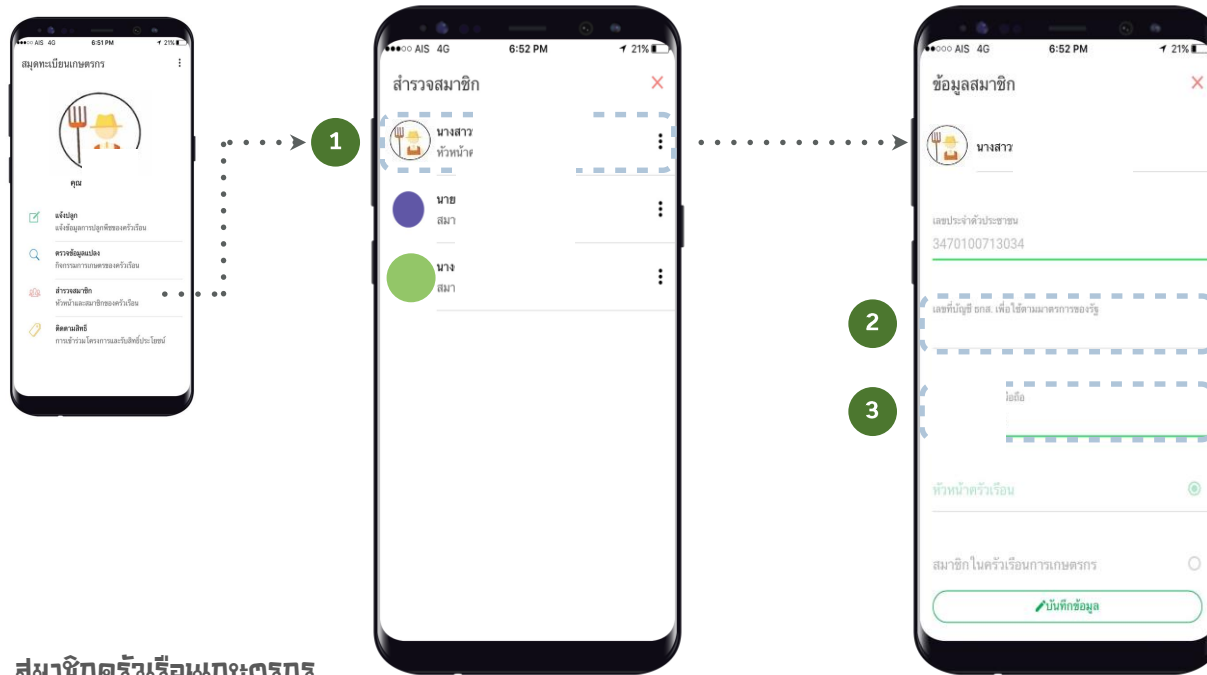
●●●○○ AIS 4G 6:51 PM 21%
สมุดทะเบียนเกษตรกร
คุณ
แจ้งปลูก
แจ้งข้อมูลการปลูกพืชของครัวเรือน
ตรวจข้อมูลแปลง
กิจกรรมการเกษตรของครัวเรือน
สำรวจสมาชิก
หัวหน้าและสมาชิกของครัวเรือน
ติดตามสิทธิ์
การเข้าร่วมโครงการและรับสิทธิ์ประโยชน์

1

●●●○○ AIS 4G 6:52 PM 21%
สำรวจสมาชิก
นางสาว
หัวหน้าค
นาย
สมา
นาง
สมา

●●●○○ AIS 4G 6:52 PM 21%
ข้อมูลสมาชิก
นางสาว
เลขประจำตัวประชาชน
3470100713034
2
เลขที่บัญชี ธกส. เพื่อใช้ตามมาตรการของรัฐ
3
มือถือ
หัวหน้าครัวเรือน
สมาชิกในครัวเรือนการเกษตรกร
บันทึกข้อมูล

สมาชิกครัวเรือนเกษตรกร